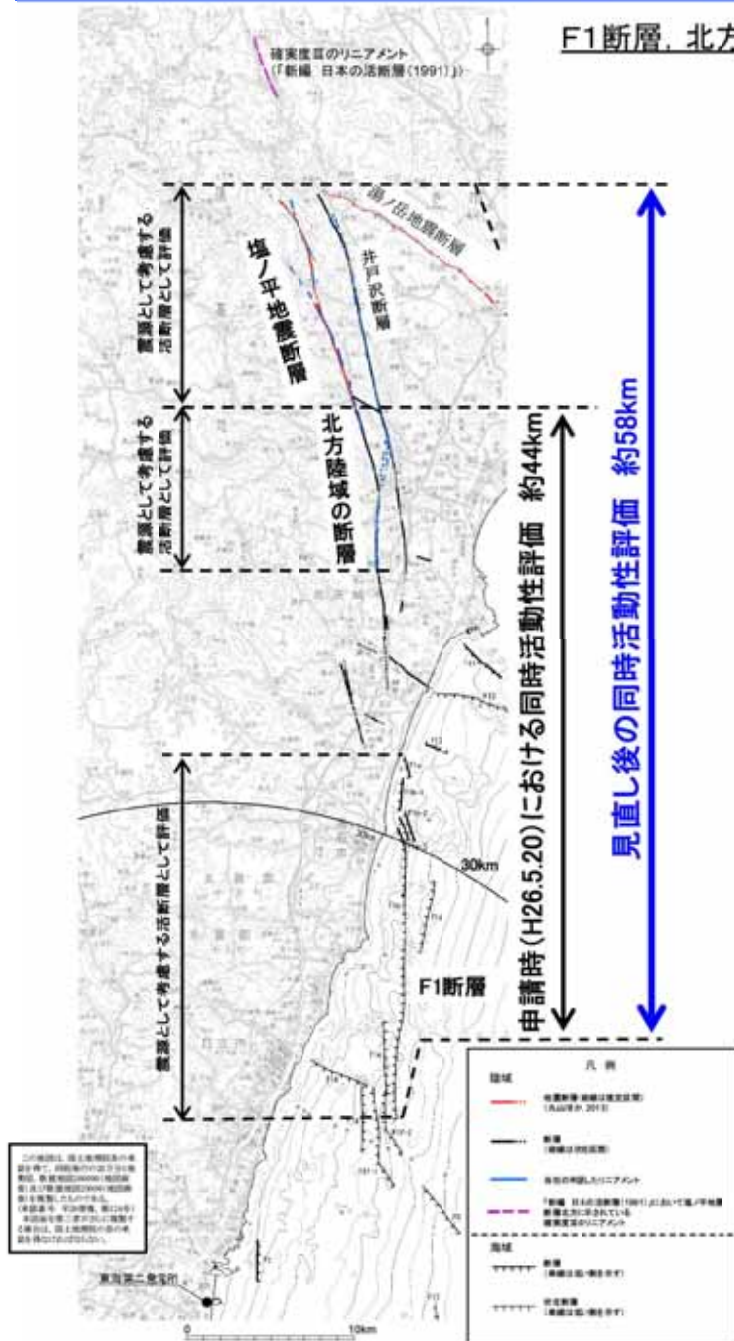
F1断層，北方

確実度Ⅲのリニアメント
(「新編 日本の活断層(1991)」)

湯ノ岳地震断層

震源として考慮する活断層として評価

塩ノ平地震断層

井戸沢断層

震源として考慮する活断層として評価

北方陸域の断層

申請時(H26.5.20)における同時活動性評価 約44km

見直し後の同時活動性評価 約58km

震源として考慮する活断層として評価

30km

F1断層

凡 例

陸域

地震断層(破線は推定区間)

断層

当社が判読したリニアメント

海域

東海第二発電所

0 10km

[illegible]